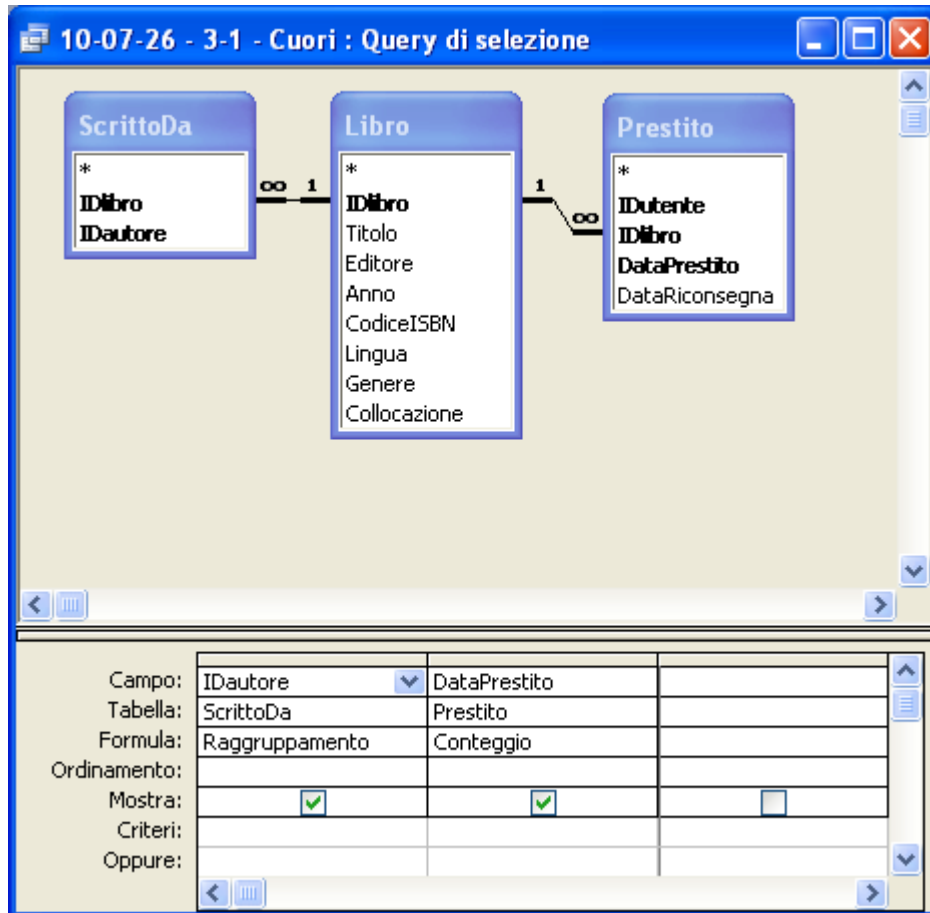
10-07-26 - 3-1 - Cuori : Query di selezione

ScrittoDa
*
IDlibro
IDautore

∞ 1

Libro
*
IDlibro
Titolo
Editore
Anno
CodiceISBN
Lingua
Genere
Collocazione

1 ∞

Prestito
*
IDutente
IDlibro
DataPrestito
DataRiconsegna

| | | | |
|---|---|---|---|
| Campo: | IDautore | DataPrestito | |
| Tabella: | ScrittoDa | Prestito | |
| Formula: | Raggruppamento | Conteggio | |
| Ordinamento: | | | |
| Mostra: | ☑ | ☑ | ☐ |
| Criteri: | | | |
| Oppure: | | | |